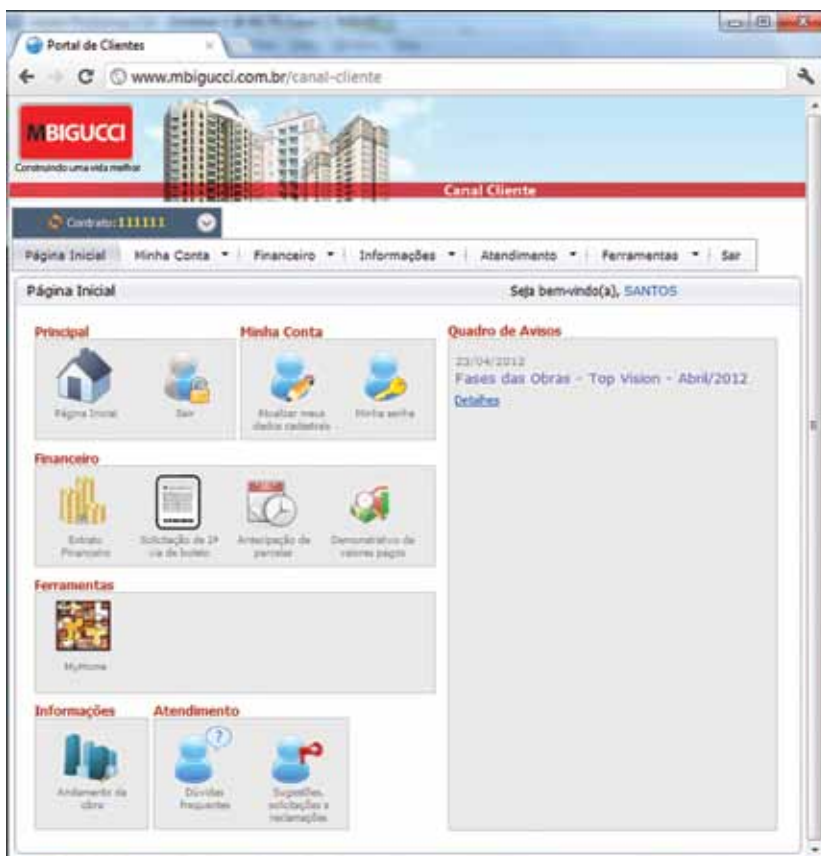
Portal de Clientes

www.mbigucci.com.br/canal-cliente

MBIGUCCI
Construindo uma vida melhor

Canal Cliente

Contrato: 111111

Página Inicial | Minha Conta | Financeiro | Informações | Atendimento | Ferramentas | Sair

Página Inicial

Seja bem-vindo(a), SANTOS

Principal

Página Inicial

Sair

Minha Conta

Atualizar meus dados cadastrais

Minha senha

Quadro de Avisos

23/04/2012
Fases das Obras - Top Vision - Abril/2012
Detalhes

Financeiro

Extrato Financeiro

Solicitação de 2ª via de boleto

Antecipação de parcelas

Demonstrativo de valores pagos

Ferramentas

MyHome

Informações

Andamento da obra

Atendimento

Dúvidas frequentes

Sugestões, solicitações e reclamações